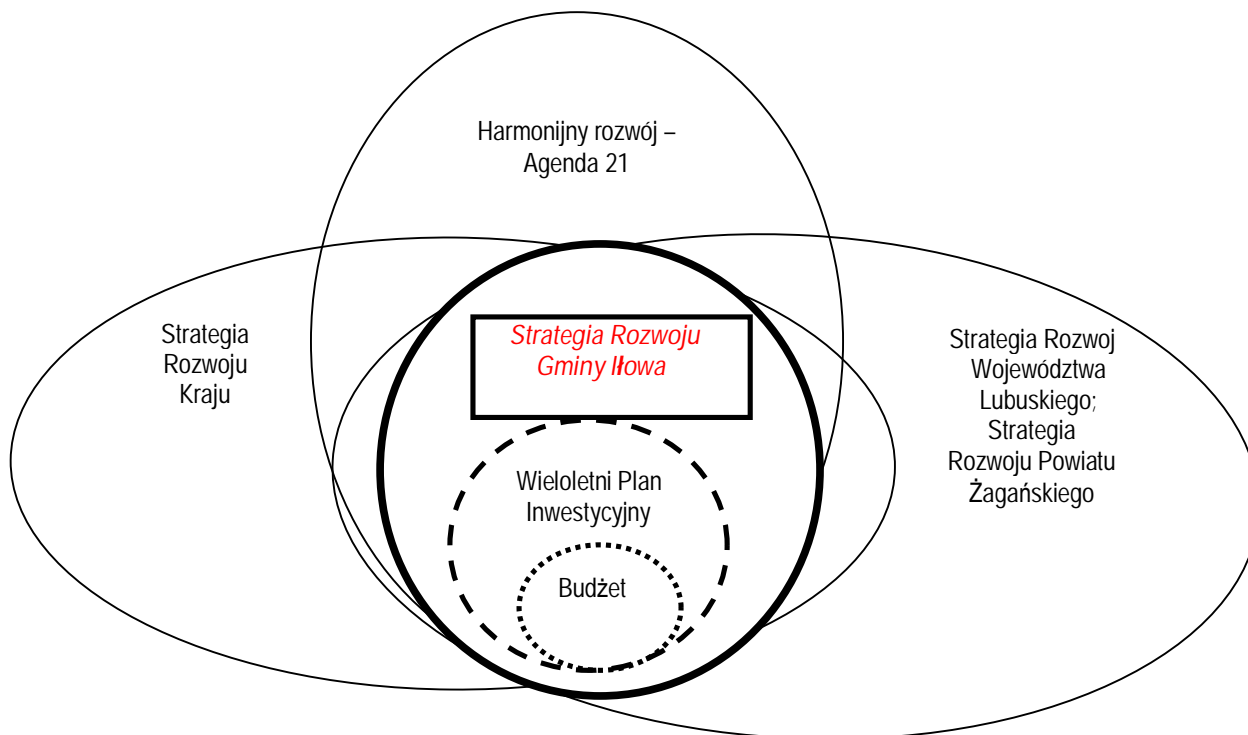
Harmonijny rozwój – Agenda 21

Strategia Rozwoju Kraju

Strategia Rozwoju Gminy Iłowa

Strategia Rozwoj Województwa Lubuskiego; Strategia Rozwoju Powiatu Żagańskiego

Wieloletni Plan Inwestycyjny

Budżet